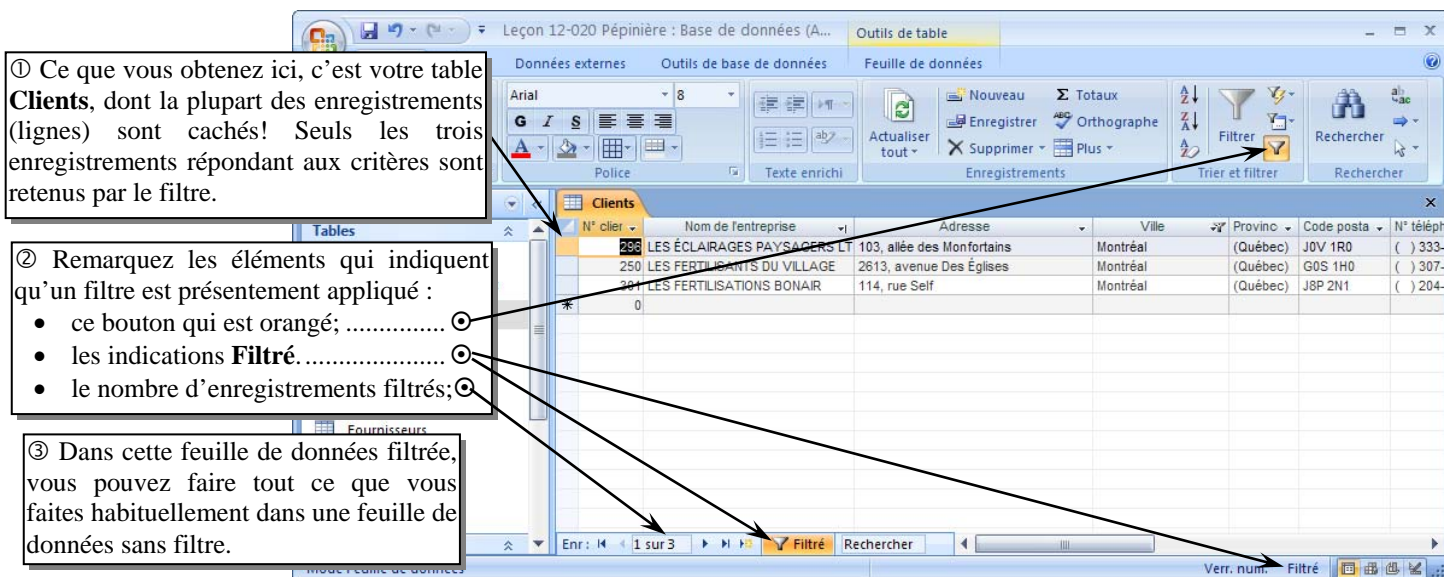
Leçon 12-020 Pépinière : Base de données (A...

Outils de table

Données externes Outils de base de données Feuille de données

① Ce que vous obtenez ici, c'est votre table **Clients**, dont la plupart des enregistrements (lignes) sont cachés! Seuls les trois enregistrements répondant aux critères sont retenus par le filtre.

Arial 8

G I S

Police

Texte enrichi

Actualiser tout

Nouveau Enregistrer Supprimer

Σ Totaux Orthographe Plus

Enregistrements

Filtrer

Trier et filtrer

Rechercher

Rechercher

Tables

Clients

| N° clier | Nom de l'entreprise | Adresse | Ville | Provinc | Code posta | N° téléph |
|---|---|---|---|---|---|---|
| 296 | LES ÉCLAIRAGES PAYSAGERS LT | 103, allée des Monfortains | Montréal | (Québec) | J0V 1R0 | ( ) 333- |
| 250 | LES FERTILISANTS DU VILLAGE | 2613, avenue Des Églises | Montréal | (Québec) | G0S 1H0 | ( ) 307- |
| 301 | LES FERTILISATIONS BONAIR | 114, rue Self | Montréal | (Québec) | J8P 2N1 | ( ) 204- |
| 0 | | | | | | |

② Remarquez les éléments qui indiquent qu'un filtre est présentement appliqué :
• ce bouton qui est orangé; ..............
• les indications **Filtré**. ....................
• le nombre d'enregistrements filtrés;

Fournisseurs

③ Dans cette feuille de données filtrée, vous pouvez faire tout ce que vous faites habituellement dans une feuille de données sans filtre.

Enr: 1 sur 3 Filtré Rechercher

Mode Feuille de données

Verr. num. Filtré